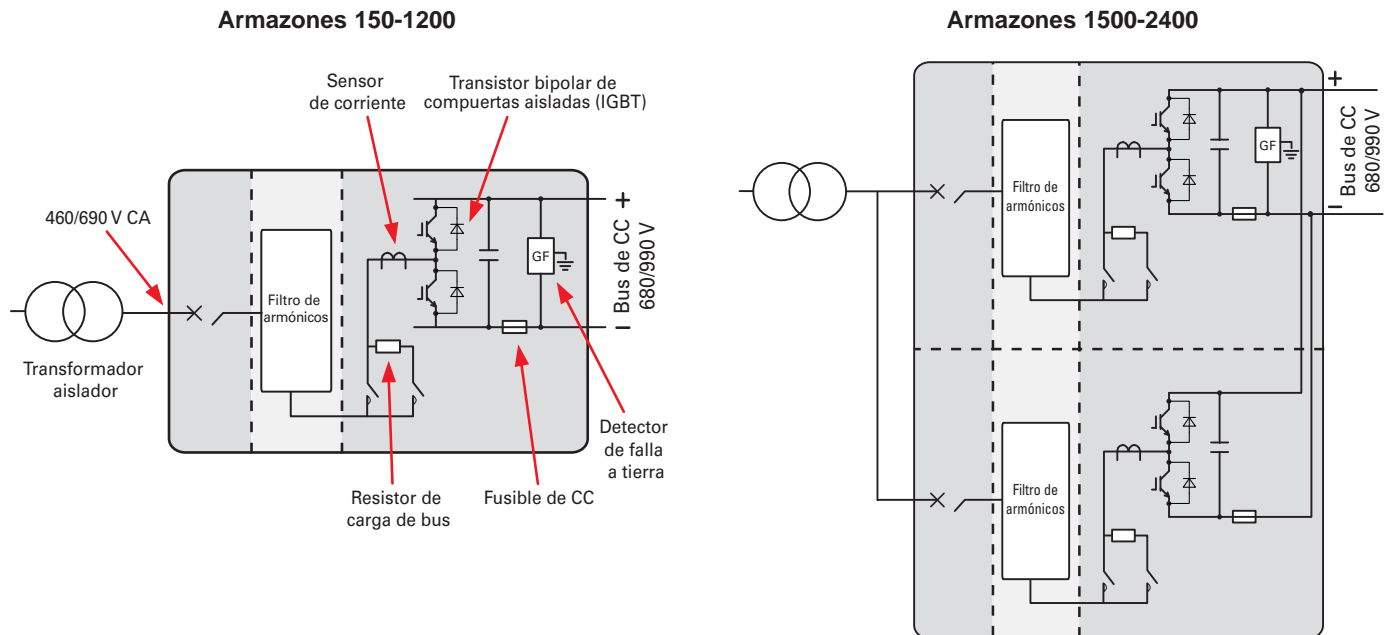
Armazones 150-1200

Sensor de corriente

Transistor bipolar de compuertas aisladas (IGBT)

460/690 V CA

Filtro de armónicos

GF

+

–

Bus de CC 680/990 V

Transformador aislador

Detector de falla a tierra

Resistor de carga de bus

Fusible de CC

Armazones 1500-2400

+

–

Bus de CC 680/990 V

GF

Filtro de armónicos

Filtro de armónicos